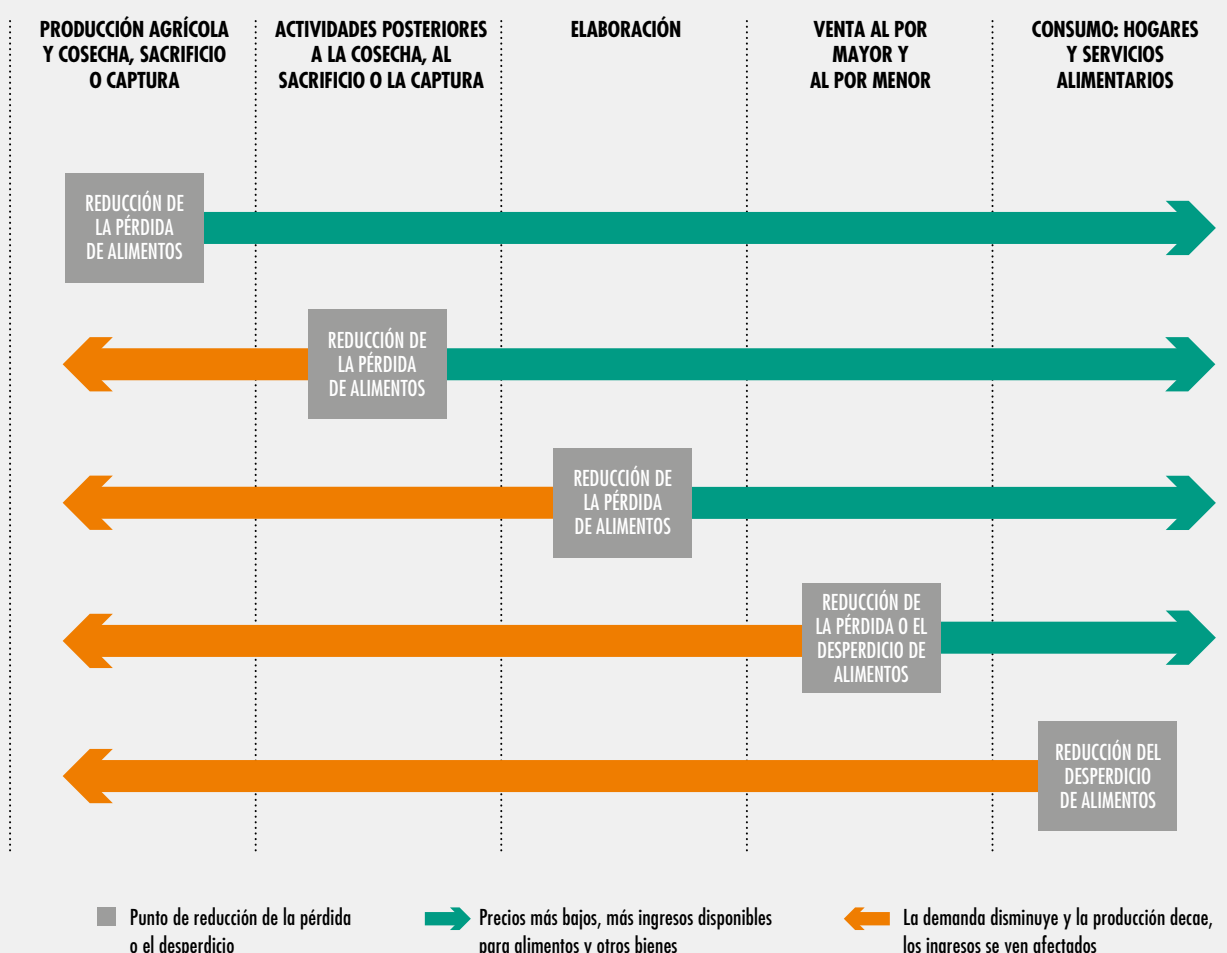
PRODUCCIÓN AGRÍCOLA Y COSECHA, SACRIFICIO O CAPTURA

ACTIVIDADES POSTERIORES A LA COSECHA, AL SACRIFICIO O LA CAPTURA

ELABORACIÓN

VENTA AL POR MAYOR Y AL POR MENOR

CONSUMO: HOGARES Y SERVICIOS ALIMENTARIOS

REDUCCIÓN DE LA PÉRDIDA DE ALIMENTOS

REDUCCIÓN DE LA PÉRDIDA DE ALIMENTOS

REDUCCIÓN DE LA PÉRDIDA DE ALIMENTOS

REDUCCIÓN DE LA PÉRDIDA O EL DESPERDICIO DE ALIMENTOS

REDUCCIÓN DEL DESPERDICIO DE ALIMENTOS

Punto de reducción de la pérdida o el desperdicio

Precios más bajos, más ingresos disponibles para alimentos y otros bienes

La demanda disminuye y la producción decae, los ingresos se ven afectados